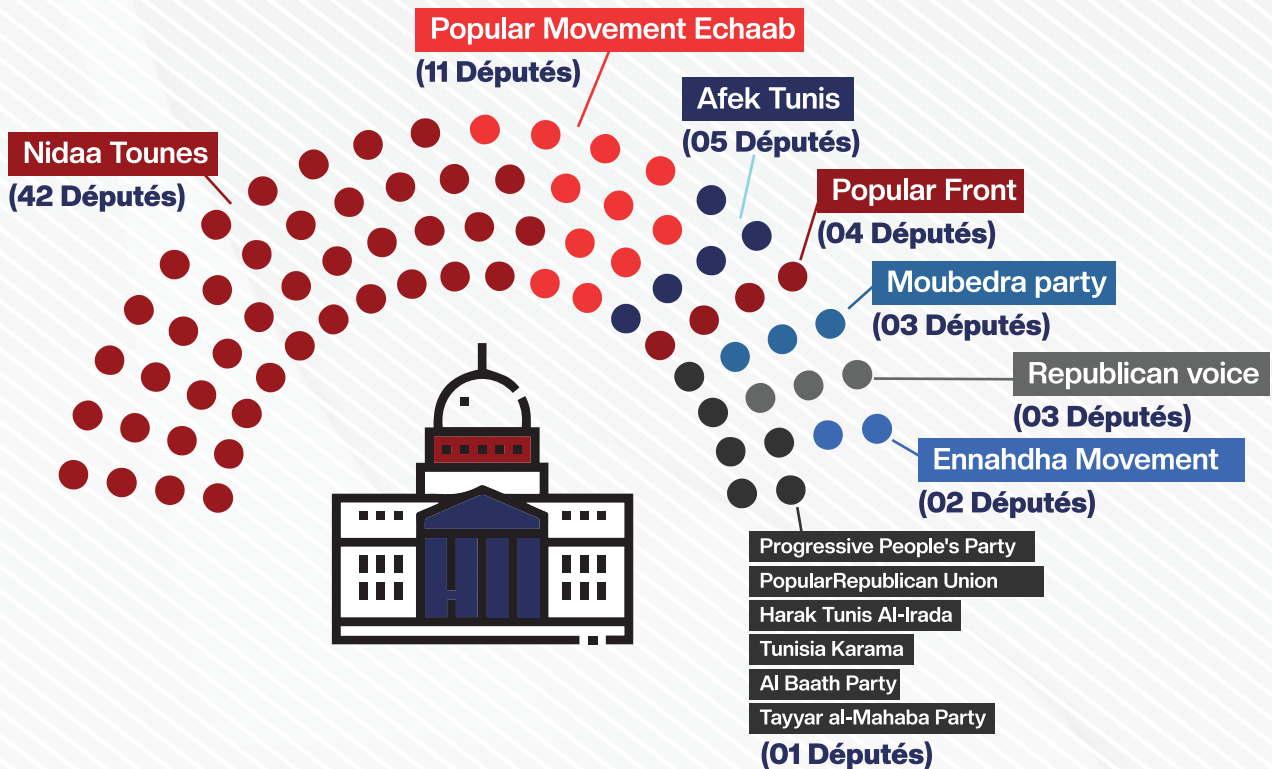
Popular Movement Echaab
(11 Députés)

Afek Tunis
(05 Députés)

Nidaa Tounes
(42 Députés)

Popular Front
(04 Députés)

Moubedra party
(03 Députés)

Republican voice
(03 Députés)

Ennahdha Movement
(02 Députés)

Progressive People's Party
PopularRepublican Union
Harak Tunis Al-Irada
Tunisia Karama
Al Baath Party
Tayyar al-Mahaba Party
(01 Députés)